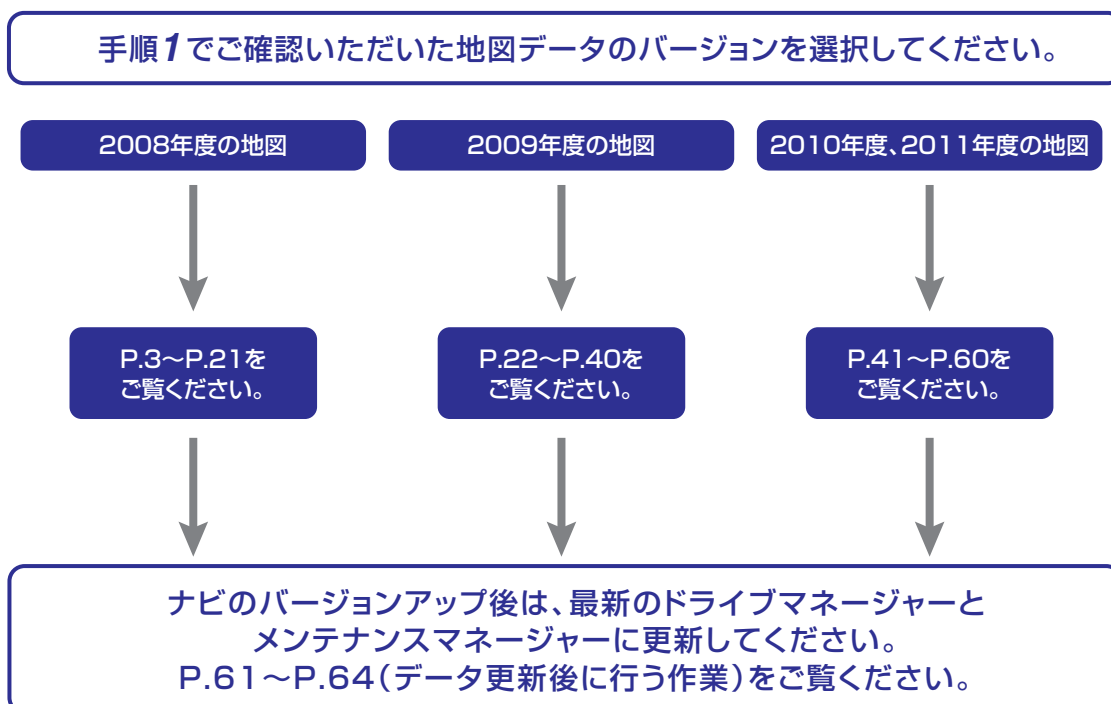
手順1でご確認いただいた地図データのバージョンを選択してください。

2008年度の地図

2009年度の地図

2010年度、2011年度の地図

P.3〜P.21をご覧ください。

P.22〜P.40をご覧ください。

P.41〜P.60をご覧ください。

ナビのバージョンアップ後は、最新のドライブマネージャーとメンテナンスマネージャーに更新してください。
P.61〜P.64(データ更新後に行う作業)をご覧ください。